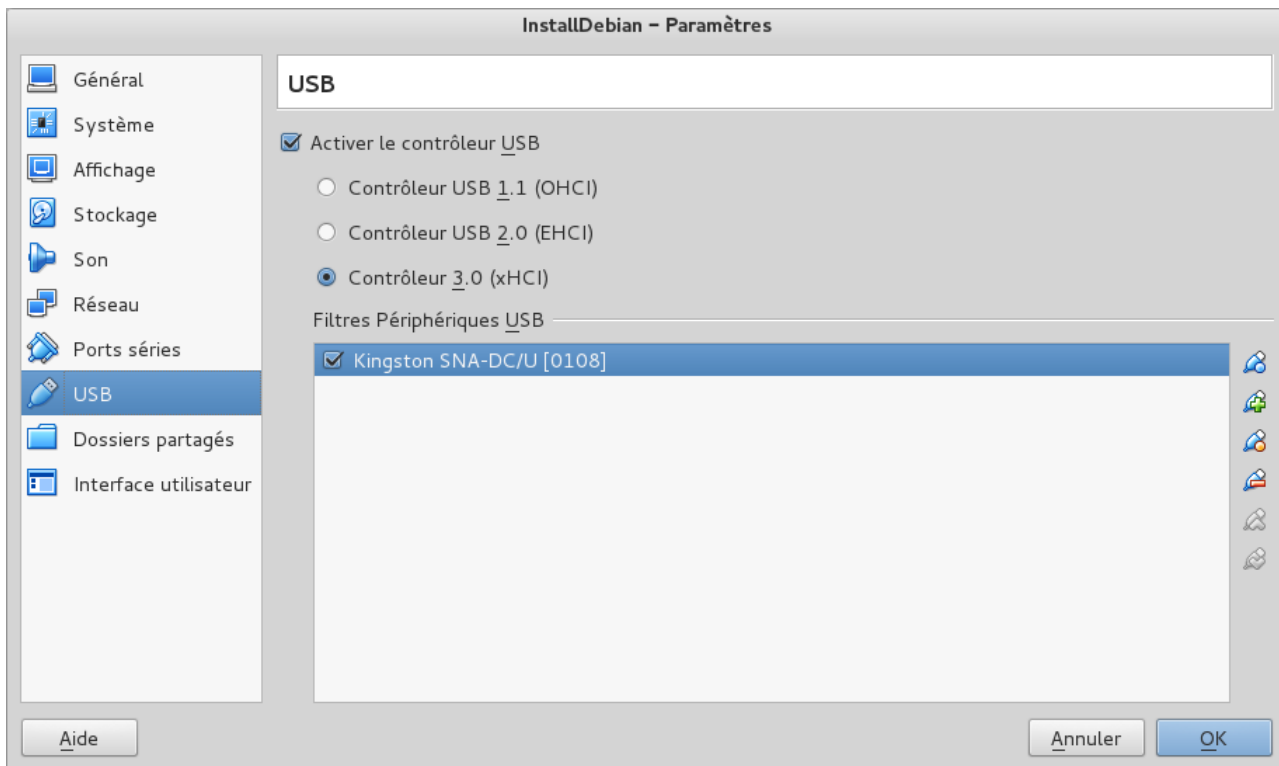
InstallDebian – Paramètres

Général
Système
Affichage
Stockage
Son
Réseau
Ports séries
USB
Dossiers partagés
Interface utilisateur

USB

Activer le contrôleur USB

Contrôleur USB 1.1 (OHCI)

Contrôleur USB 2.0 (EHCI)

Contrôleur 3.0 (xHCI)

Filtres Périphériques USB

Kingston SNA-DC/U [0108]

Aide

Annuler

OK